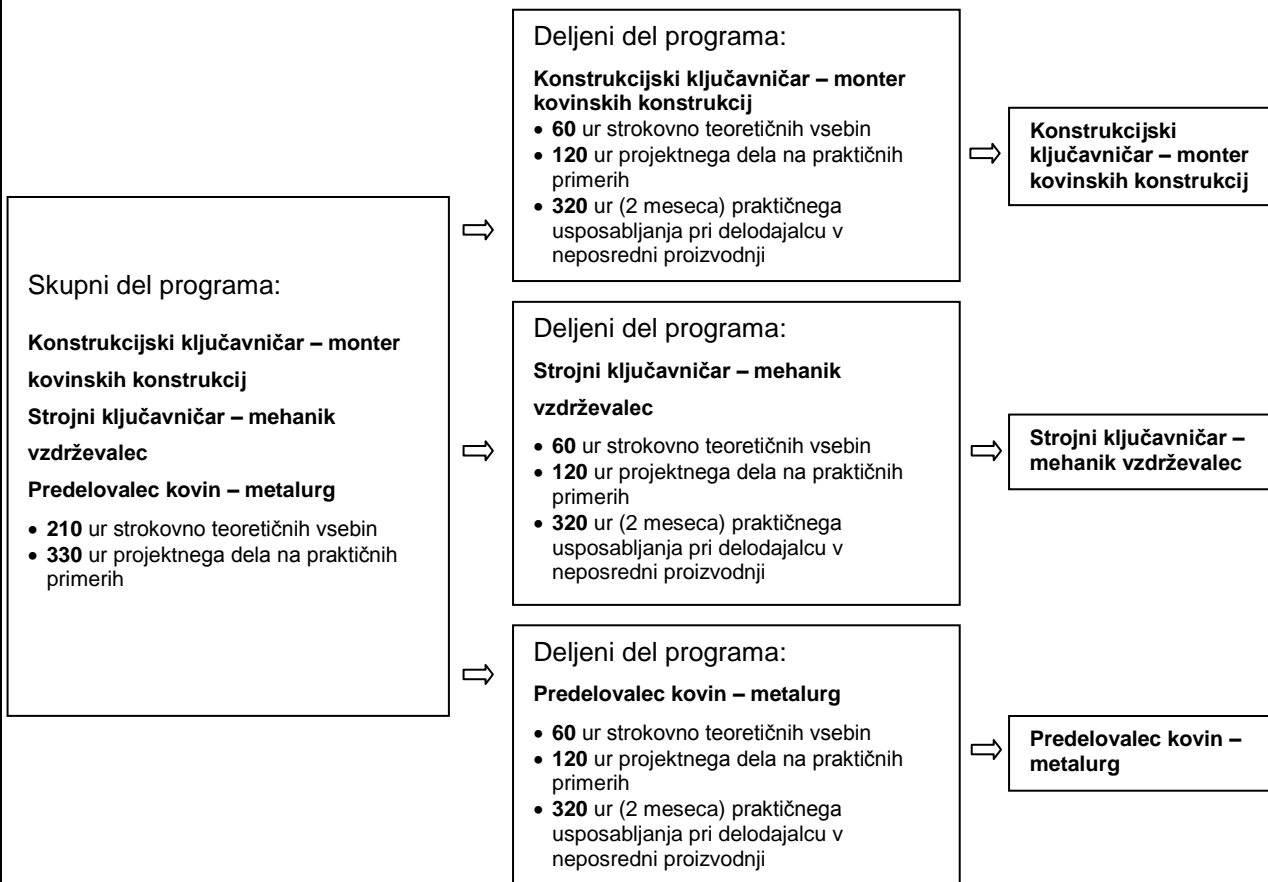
Skupni del programa:

**Konstrukcijski ključavničar – monter kovinskih konstrukcij**

**Strojni ključavničar – mehanik vzdrževalec**

**Predelovalec kovin – metalurg**

- **210** ur strokovno teoretičnih vsebin
- **330** ur projektnega dela na praktičnih primerih

Deljeni del programa:

**Konstrukcijski ključavničar – monter kovinskih konstrukcij**

- **60** ur strokovno teoretičnih vsebin
- **120** ur projektnega dela na praktičnih primerih
- **320** ur (2 meseca) praktičnega usposabljanja pri delodajalcu v neposredni proizvodnji

**Konstrukcijski ključavničar – monter kovinskih konstrukcij**

Deljeni del programa:

**Strojni ključavničar – mehanik vzdrževalec**

- **60** ur strokovno teoretičnih vsebin
- **120** ur projektnega dela na praktičnih primerih
- **320** ur (2 meseca) praktičnega usposabljanja pri delodajalcu v neposredni proizvodnji

**Strojni ključavničar – mehanik vzdrževalec**

Deljeni del programa:

**Predelovalec kovin – metalurg**

- **60** ur strokovno teoretičnih vsebin
- **120** ur projektnega dela na praktičnih primerih
- **320** ur (2 meseca) praktičnega usposabljanja pri delodajalcu v neposredni proizvodnji

**Predelovalec kovin – metalurg**